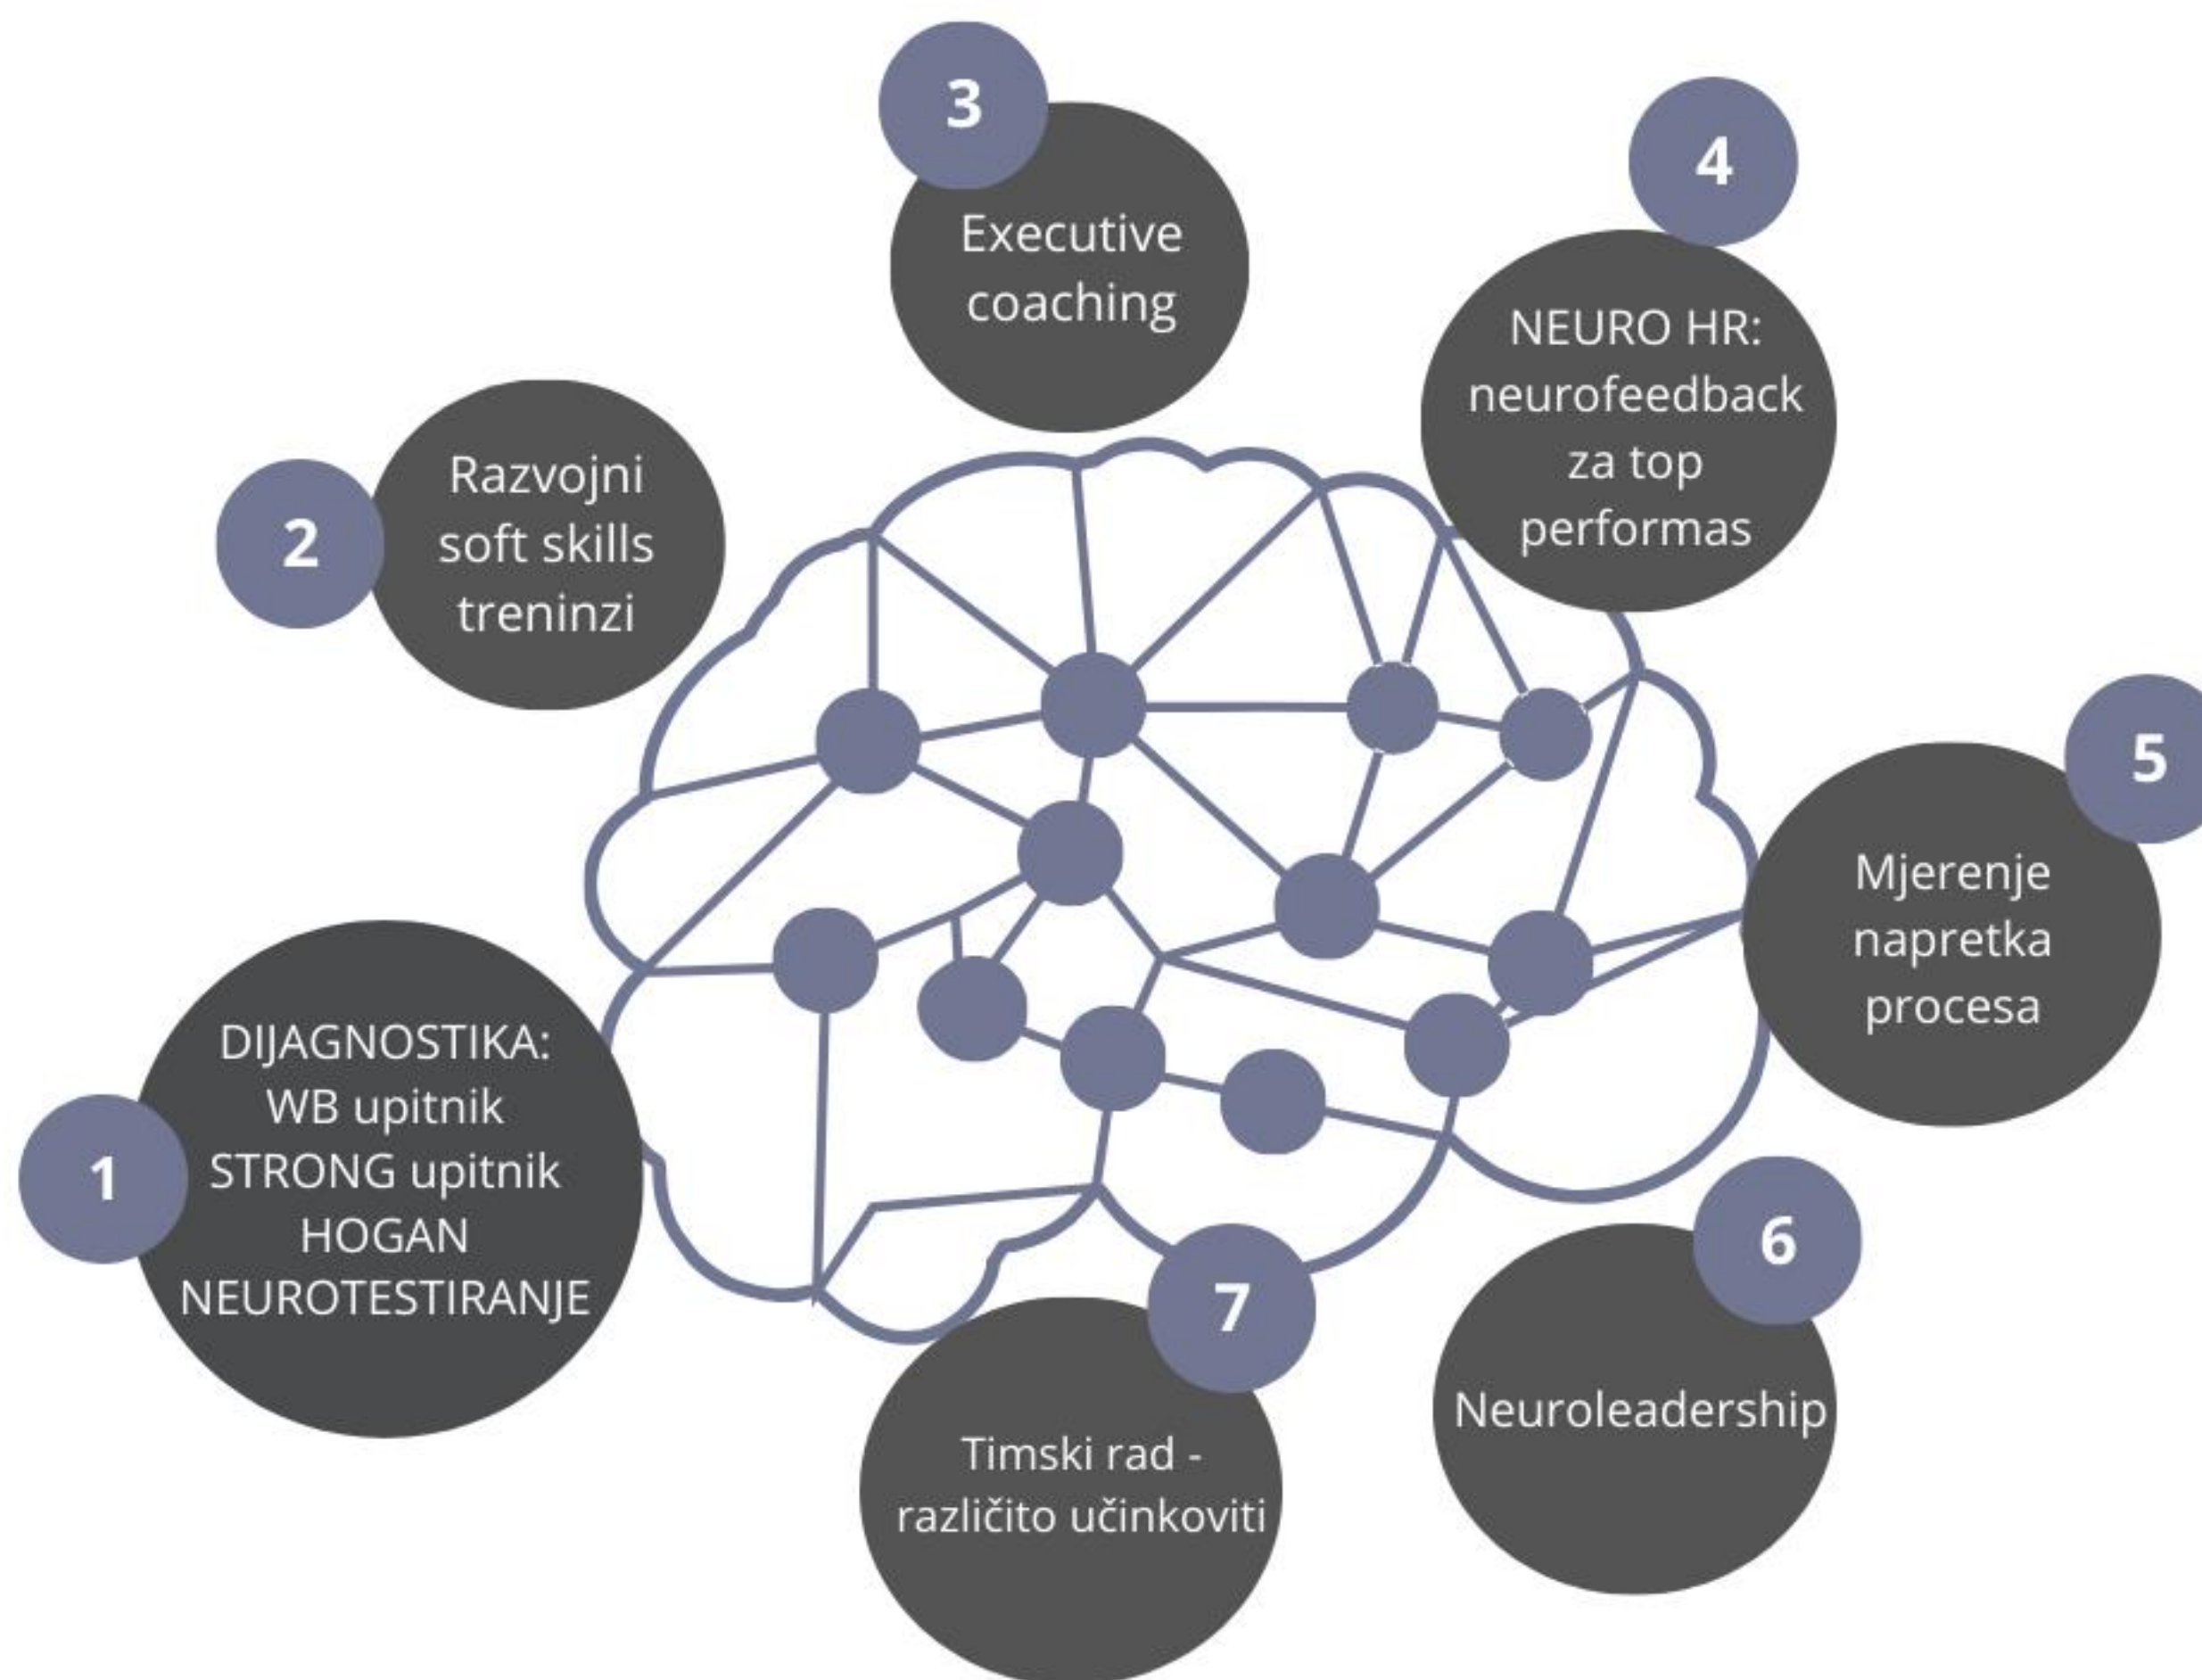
1
DIJAGNOSTIKA: WB upitnik STRONG upitnik HOGAN NEUROTESTIRANJE

2
Razvojni soft skills treninzi

3
Executive coaching

4
NEURO HR: neurofeedback za top performas

5
Mjerenje napretka procesa

6
Neuroleadership

7
Timski rad - različito učinkoviti